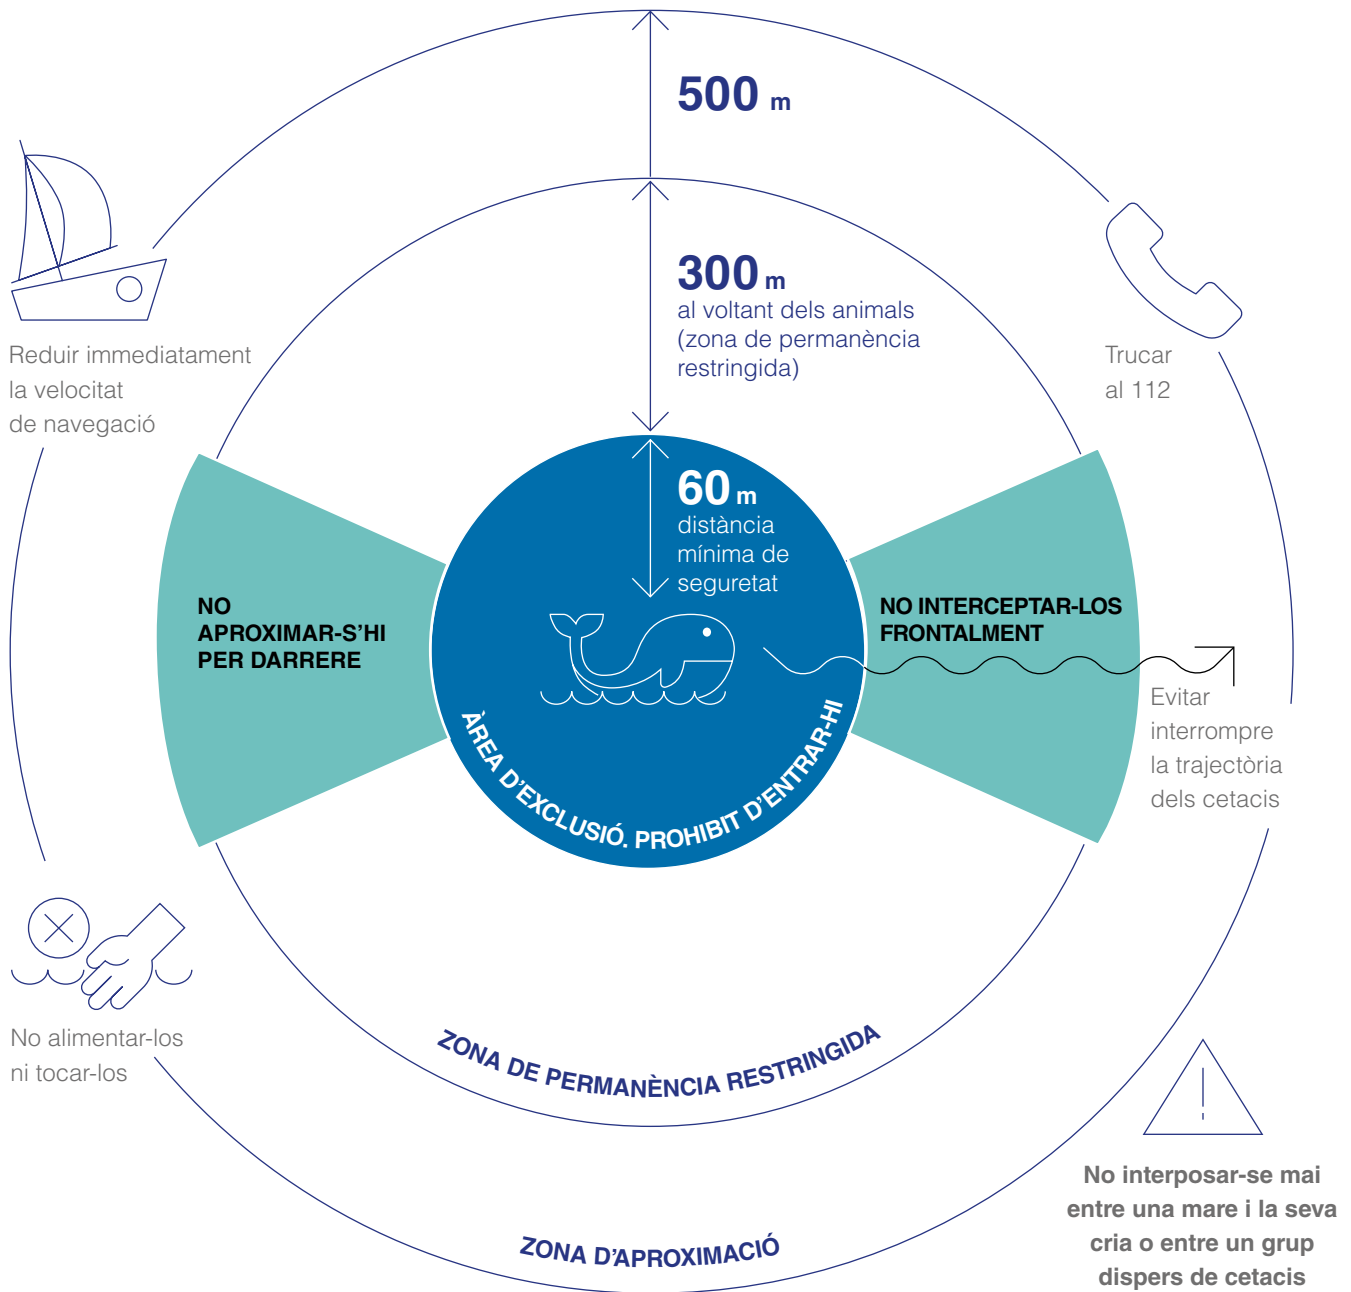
500 m

Reduir immediatament la velocitat de navegació

300 m
al voltant dels animals (zona de permanència restringida)

Trucar al 112

60 m
distància mínima de seguretat

NO APROXIMAR-S'HI PER DARRERE

NO INTERCEPTAR-LOS FRONTALMENT

ÀREA D'EXCLUSIÓ. PROHIBIT D'ENTRAR-HI

Evitar interrompre la trajectòria dels cetacis

No alimentar-los ni tocar-los

ZONA DE PERMANÈNCIA RESTRINGIDA

No interposar-se mai entre una mare i la seva cria o entre un grup dispers de cetacis

ZONA D'APROXIMACIÓ